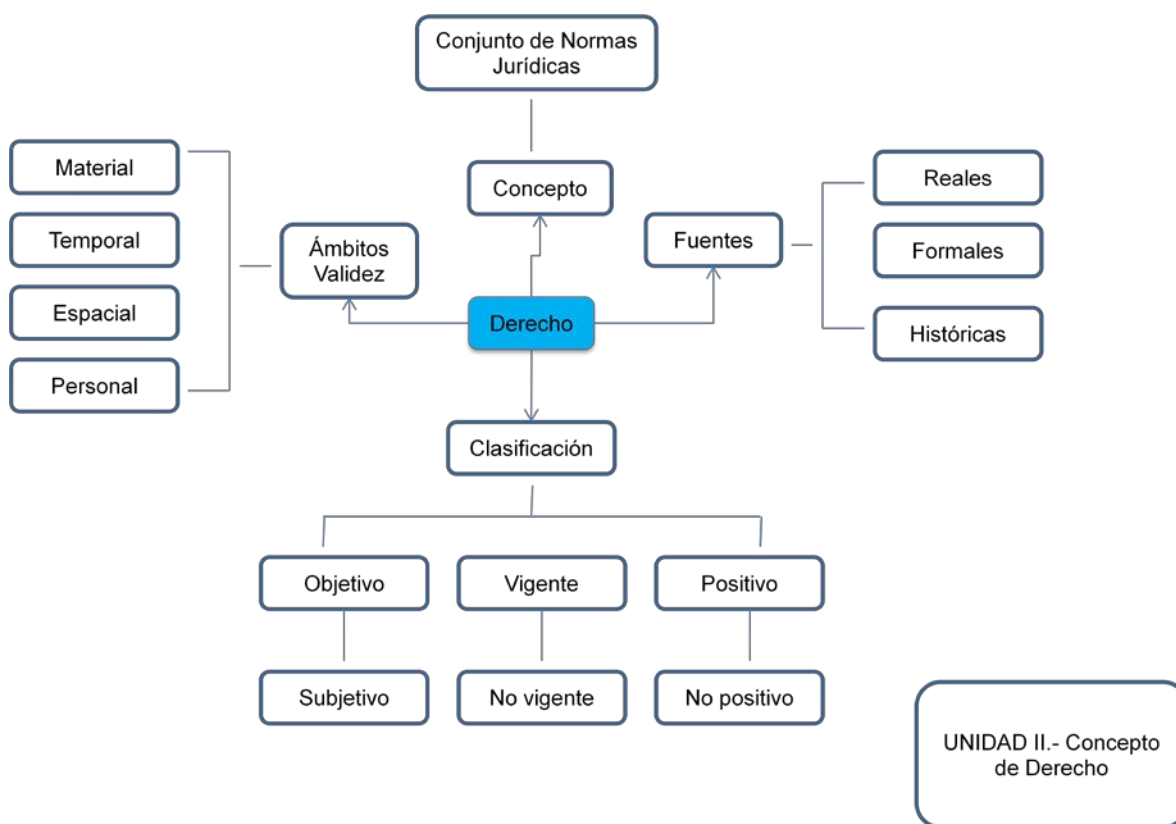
Conjunto de Normas Jurídicas

Material

Temporal

Espacial

Personal

Ámbitos Validez

Concepto

Fuentes

Reales

Formales

Históricas

Derecho

Clasificación

Objetivo

Vigente

Positivo

Subjetivo

No vigente

No positivo

UNIDAD II.- Concepto de Derecho